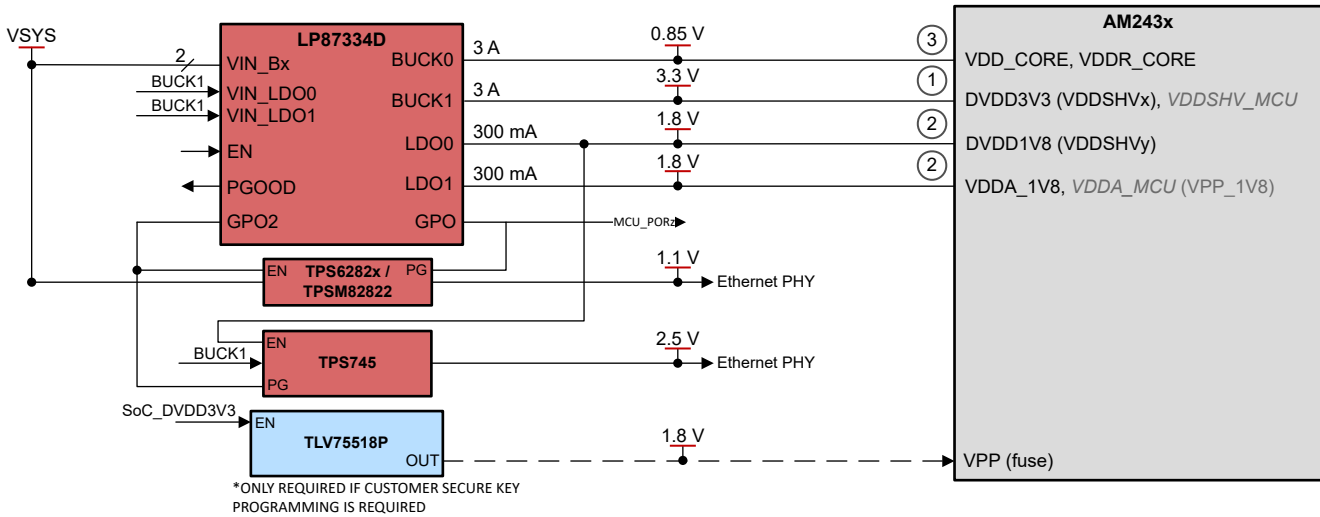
VSYS

LP87334D
2
VIN_Bx
BUCK1
VIN_LDO0
BUCK1
VIN_LDO1
EN
PGOOD
GPO2
BUCK0
BUCK1
LDO0
LDO1
GPO

3 A
3 A
300 mA
300 mA

0.85 V
3.3 V
1.8 V
1.8 V

MCU_PORz

AM243x
3
VDD_CORE, VDDR_CORE
1
DVDD3V3 (VDDSHVx), VDDSHV_MCU
2
DVDD1V8 (VDDSHVy)
2
VDDA_1V8, VDDA_MCU (VPP_1V8)

EN
TPS6282x / TPSM82822
PG
1.1 V
Ethernet PHY

BUCK1
EN
TPS745
PG
2.5 V
Ethernet PHY

SoC_DVDD3V3
EN
TLV75518P
OUT
1.8 V
VPP (fuse)

*ONLY REQUIRED IF CUSTOMER SECURE KEY PROGRAMMING IS REQUIRED